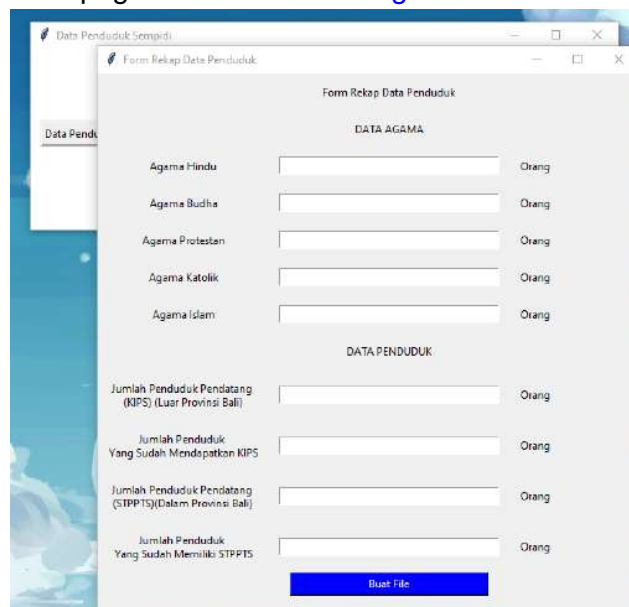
Data Penduduk Sempidi

Data Pendu

Form Rekap Data Penduduk

Form Rekap Data Penduduk

DATA AGAMA

Agama Hindu Orang

Agama Budha Orang

Agama Protestan Orang

Agama Katolik Orang

Agama Islam Orang

DATA PENDUDUK

Jumlah Penduduk Pendatang (KIPS) (Luar Provinsi Bali) Orang

Jumlah Penduduk Yang Sudah Mendapatkan KIPS Orang

Jumlah Penduduk Pendatang (STPPTS)(Dalam Provinsi Bali) Orang

Jumlah Penduduk Yang Sudah Memiliki STPPTS Orang

Buat File